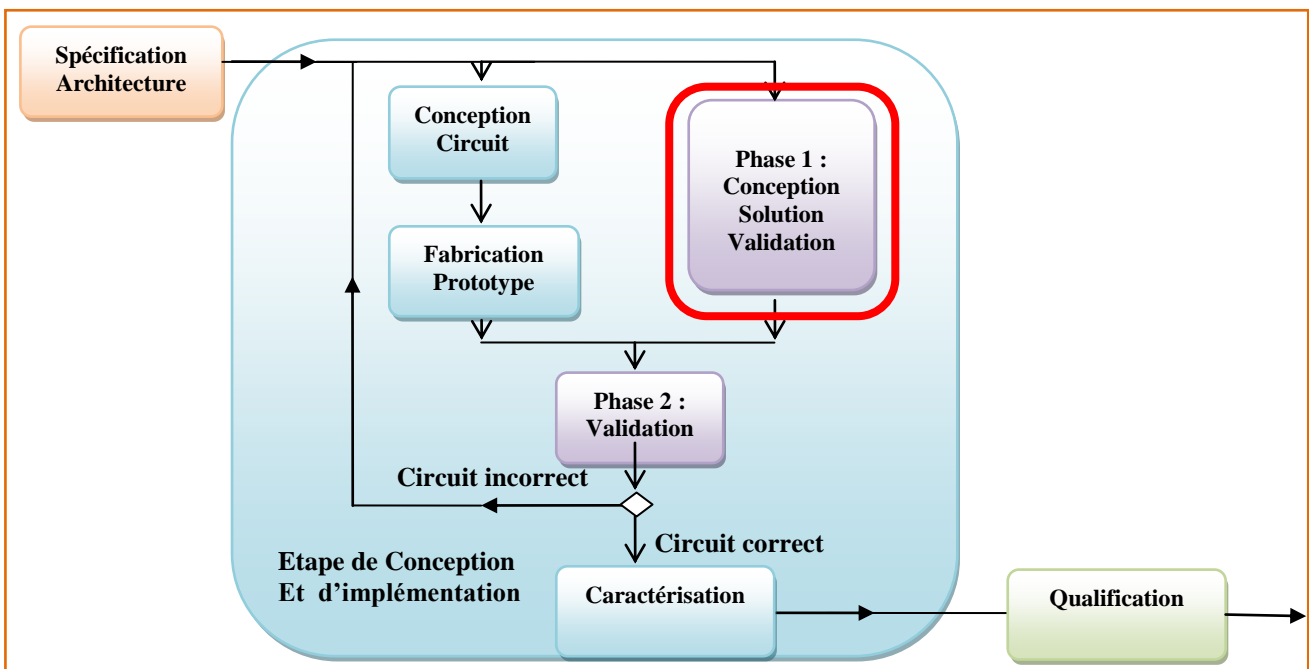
Spécification Architecture

Conception Circuit

Phase 1 : Conception Solution Validation

Fabrication Prototype

Phase 2 : Validation

Circuit incorrect

Circuit correct

Etape de Conception Et d’implémentation

Caractérisation

Qualification